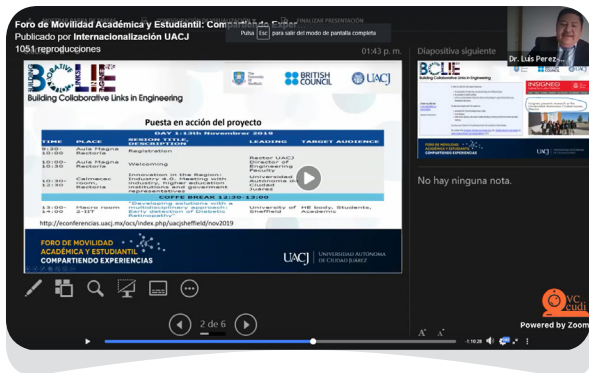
Foro de Movilidad Académica y Estudiantil: Compartiendo Exper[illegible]
Publicado por Internacionalización UACJ
1051 reproducciones

FINALIZAR PRESENTACIÓN
Pulsa Esc para salir del modo de pantalla completa

01:43 p. m.

BCLIE
Building Collaborative Links in Engineering

The University Of Sheffield.
BRITISH COUNCIL
UACJ

Puesta en acción del proyecto

DAY 1:13th November 2019

| TIME | PLACE | SESSION TITLE, DESCRIPTION | LEADING | TARGET AUDIENCE |
|---|---|---|---|---|
| 9:30-10:00 | Aula Magna Rectoría | Registration | | |
| 10:00-10:30 | Aula Magna Rectoría | Welcoming | Rector UACJ Director of Engineering Faculty | |
| 10:30-12:30 | Calmecac room, Rectoría | Innovation in the Region: Industry 4.0. Meeting with industry, higher education institutions and government representatives | Universidad Autónoma de Ciudad Juárez | |
| | | COFFEE BREAK 12:30-13:00 | | |
| 13:00-14:00 | Macro room 2-IIT | "Developing solutions with a multidisciplinary approach: Early detection of Diabetic Retinopathy" | University of Sheffield | HE body, Students, Academic |

http://econferencias.uacj.mx/ocs/index.php/uacjsheffield/nov2019

FORO DE MOVILIDAD ACADÉMICA Y ESTUDIANTIL
COMPARTIENDO EXPERIENCIAS

UACJ UNIVERSIDAD AUTÓNOMA DE CIUDAD JUÁREZ

Diapositiva siguiente

Dr. Luis Perez ...

BCLIE
Building Collaborative Links in Engineering
INSIGNEO

UACJ

No hay ninguna nota.

2 de 6

-1:16:28

Powered by Zoom